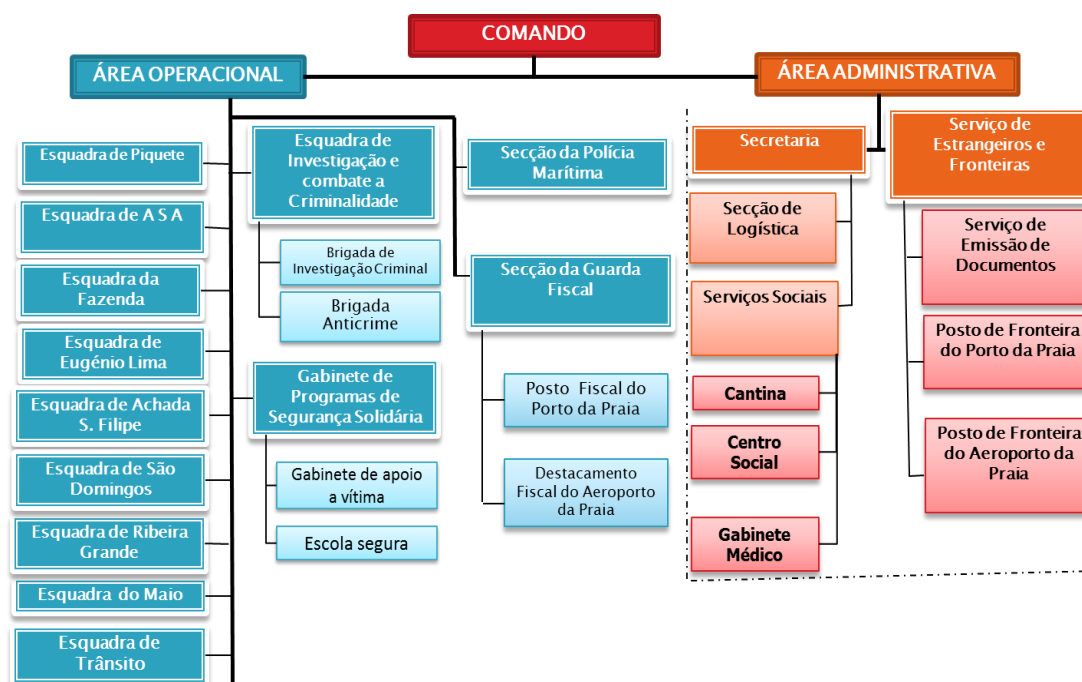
COMANDO

ÁREA OPERACIONAL

ÁREA ADMINISTRATIVA

Esquadra de Piquete

Esquadra de A S A

Esquadra da Fazenda

Esquadra de Eugénio Lima

Esquadra de Achada S. Filipe

Esquadra de São Domingos

Esquadra de Ribeira Grande

Esquadra do Maio

Esquadra de Trânsito

Esquadra de Investigação e combate a Criminalidade

Brigada de Investigação Criminal

Brigada Anticrime

Gabinete de Programas de Segurança Solidária

Gabinete de apoio a vítima

Escola segura

Secção da Polícia Marítima

Secção da Guarda Fiscal

Posto Fiscal do Porto da Praia

Destacamento Fiscal do Aeroporto da Praia

Secretaria

Secção de Logística

Serviços Sociais

Cantina

Centro Social

Gabinete Médico

Serviço de Estrangeiros e Fronteiras

Serviço de Emissão de Documentos

Posto de Fronteira do Porto da Praia

Posto de Fronteira do Aeroporto da Praia